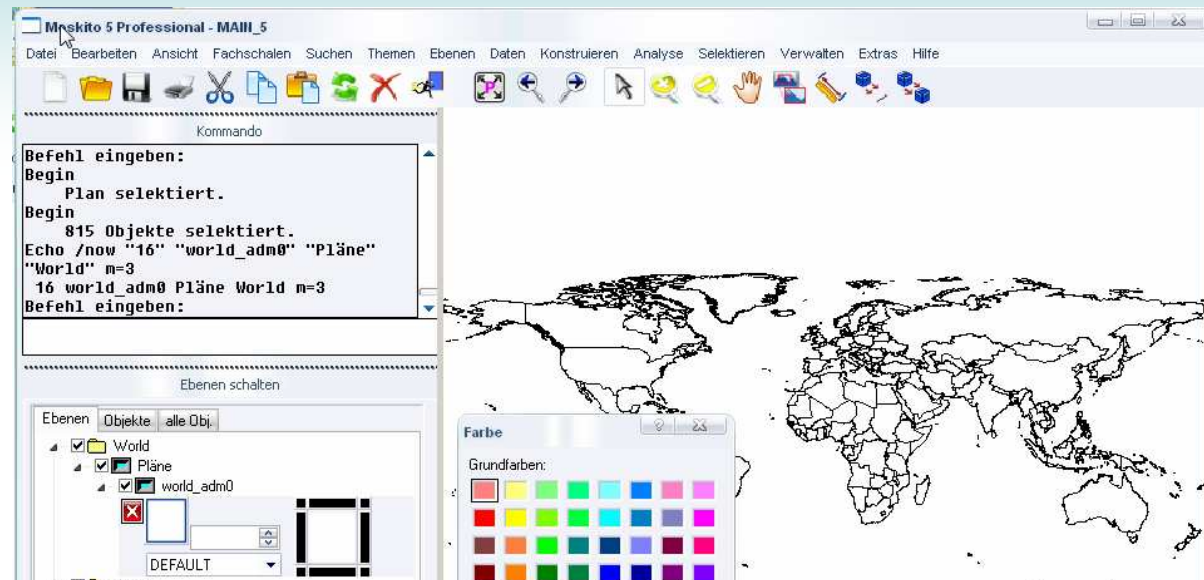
Moskito 5 Professional - MAIN_5

Datei Bearbeiten Ansicht Fachschalen Suchen Themen Ebenen Daten Konstruieren Analyse Selektieren Verwalten Extras Hilfe

Kommando

Befehl eingeben:
Begin
Plan selektiert.
Begin
815 Objekte selektiert.
Echo /now "16" "world_adm0" "Pläne" "World" m=3
16 world_adm0 Pläne World m=3
Befehl eingeben:

Ebenen schalten

Ebenen Objekte alle Obj.

World
Pläne
world_adm0

DEFAULT

Farbe

Grundfarben: